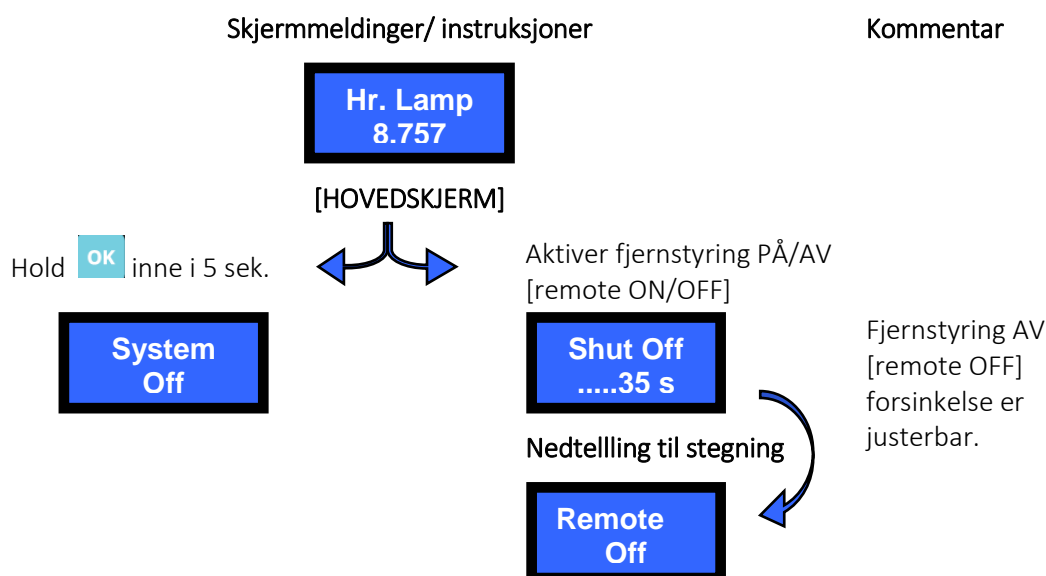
Skjermmeldinger/ instruksjoner

Kommentar

Hr. Lamp
8.757

[HOVEDSKJERM]

Hold OK inne i 5 sek.

System
Off

Aktiver fjernstyring PÅ/AV [remote ON/OFF]

Shut Off
.....35 s

Fjernstyring AV [remote OFF] forsinkelse er justerbar.

Nedtellling til stegning

Remote
Off